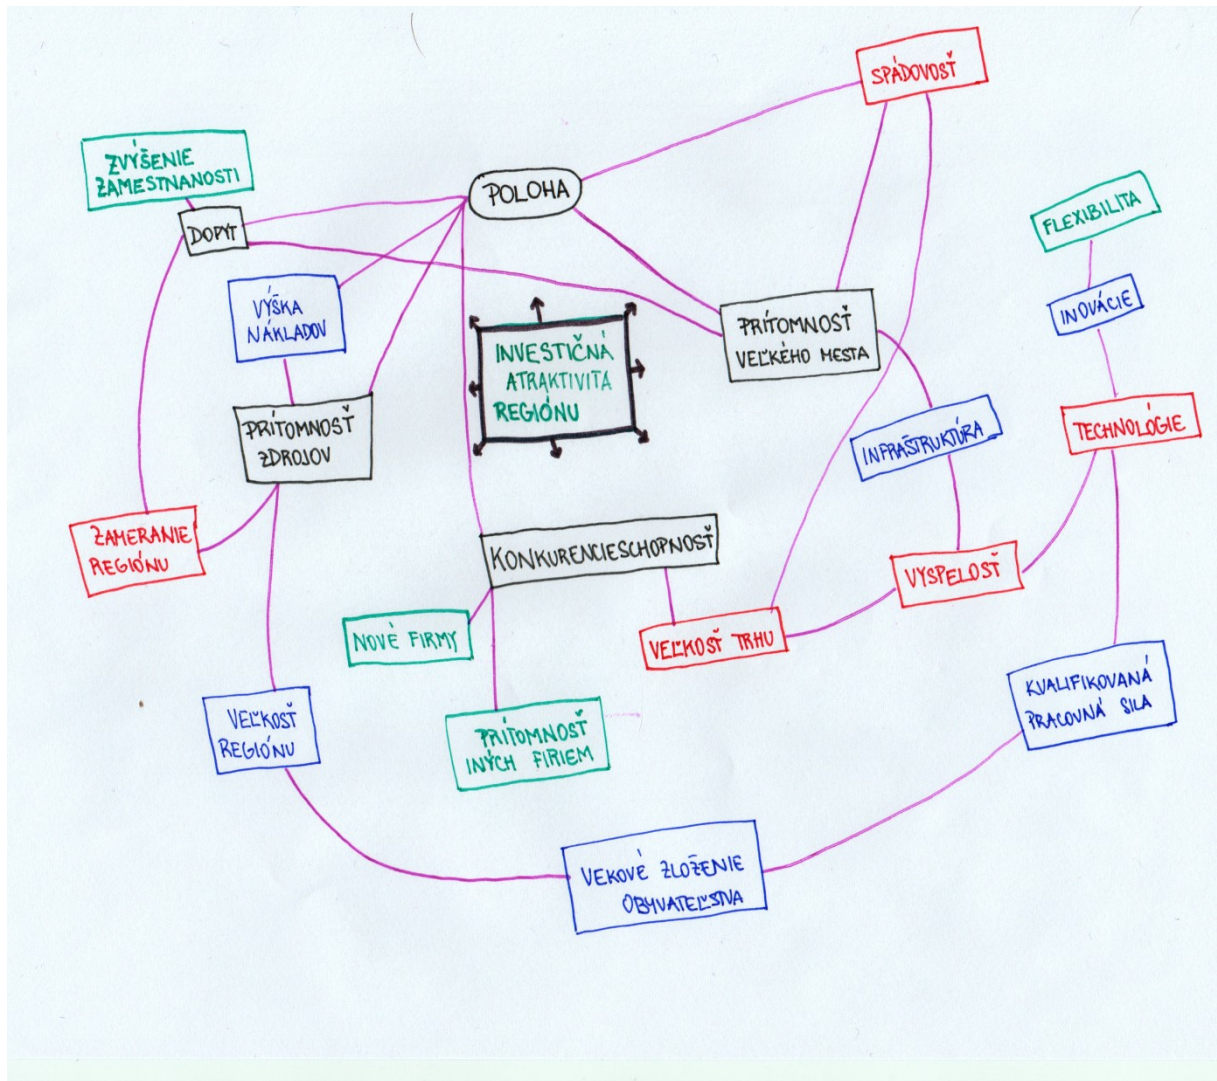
SPÁDOVOSŤ

ZVÝŠENIE ZAMESTNANOSTI

POLOHA

DOPYT

FLEXIBILITA

VÝŠKA NÁKLADOV

INVESTIČNÁ ATRAKTIVITA REGIÓNU

PRÍTOMNOSŤ VEĽKÉHO MESTA

INOVÁCIE

PRÍTOMNOSŤ ZDROJOV

INFRAŠTRUKTÚRA

TECHNOLÓGIE

ZAMERANIE REGIÓNU

KONKURENCIESCHOPNOSŤ

VYSPELOSŤ

NOVÉ FIRMY

VEĽKOSŤ TRHU

KVALIFIKOVANÁ PRACOVNÁ SILA

VEĽKOSŤ REGIÓNU

PRÍTOMNOSŤ INÝCH FIRIEM

VEKOVÉ ZLOŽENIE OBYVATEĽSTVA